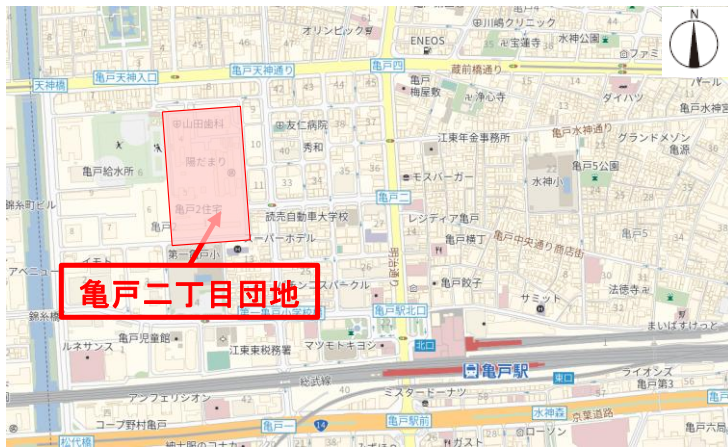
N
オリンピック
ENEOS
川嶋クリニック
宝蓮寺
水神公園
ファミ
亀戸天神入口
亀戸天神通り
亀戸四
蔵前橋通り
天神橋
亀戸
梅屋敷
浄心寺
ダイハツ
亀戸水神宮
山田歯科
友仁病院
陽だまり
秀和
江東年金事務所
亀戸水神通り
グランドメゾン
亀戸給水所
亀戸2住宅
亀戸5公園
亀源
錦糸町ビル
モスバーガー
水神小
読売自動車大学校
亀戸二
レジディア亀戸
亀戸横丁
亀戸中央通り商店街
第一亀戸小
ーパーホテル
明治通り
亀戸餃子
アベニュー
亀戸二丁目団地
サミット
法徳寺
錦糸
パークレ
亀戸駅北口
まいばすけっと
第一亀戸小学校
北口
ルネサンス
亀戸児童館
江東税務署
マツモトキヨシ
亀戸駅
総武線
東口
ライオンズ
亀戸第
アンフェリシオン
ーナス
亀戸六
コープ野村亀戸
水神森
京葉道路
松代橋
亀戸一
亀戸駅前
ガスト
14